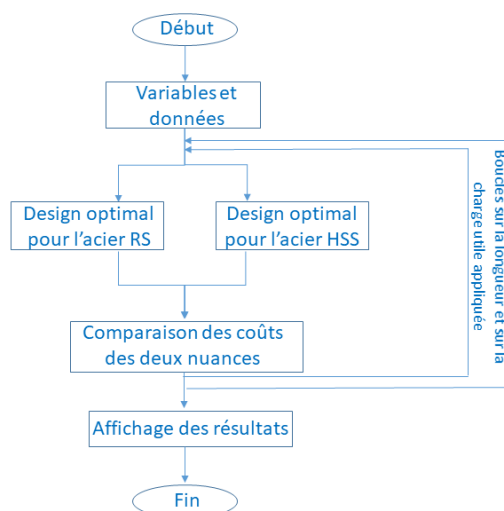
Début

Variables et données

Design optimal pour l'acier RS

Design optimal pour l'acier HSS

Comparaison des coûts des deux nuances

Affichage des résultats

Fin

Boucles sur la longueur et sur la charge utile appliquée